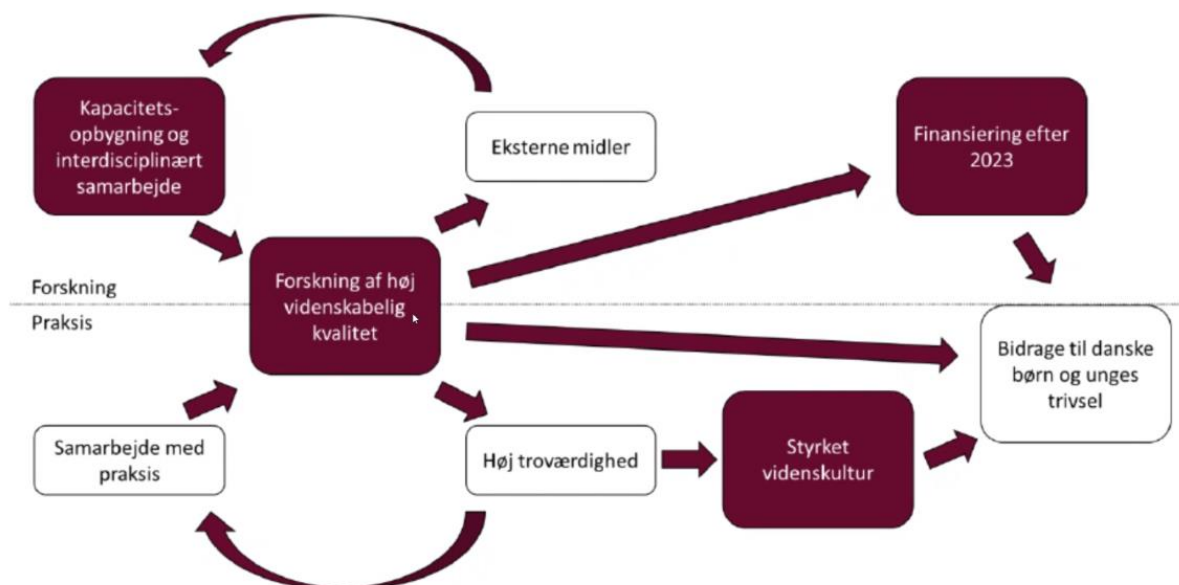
Kapacitetsopbygning og interdisciplinært samarbejde

Eksterne midler

Finansiering efter 2023

Forskning

Praksis

Forskning af høj videnskabelig kvalitet

Bidrage til danske børn og unges trivsel

Samarbejde med praksis

Høj troværdighed

Styrket videnskultur